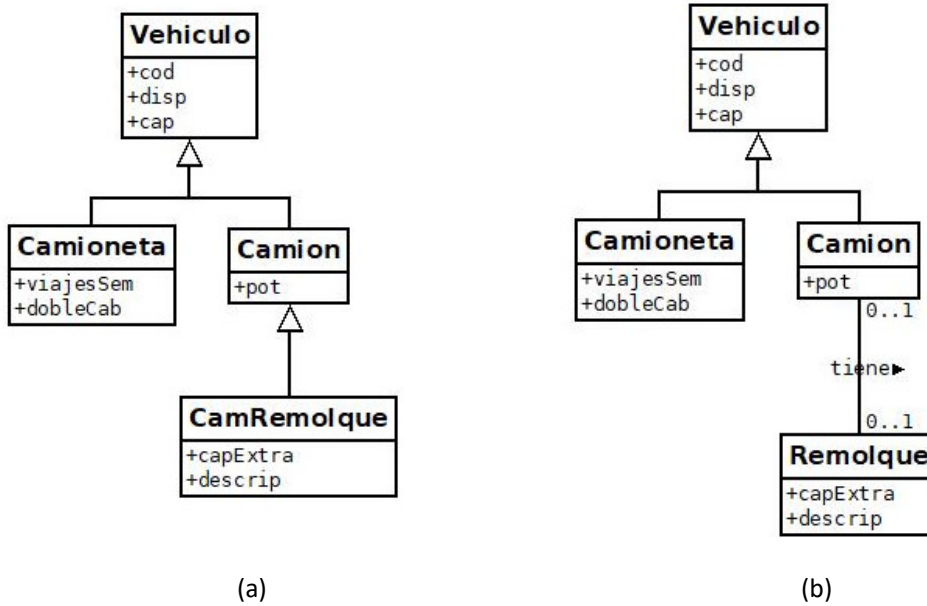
Vehiculo
+cod
+disp
+cap

Camioneta
+viajesSem
+dobleCab

Camion
+pot

CamRemolque
+capExtra
+descrip

(a)

Vehiculo
+cod
+disp
+cap

Camioneta
+viajesSem
+dobleCab

Camion
+pot

0..1
tiene▸
0..1

Remolque
+capExtra
+descrip

(b)